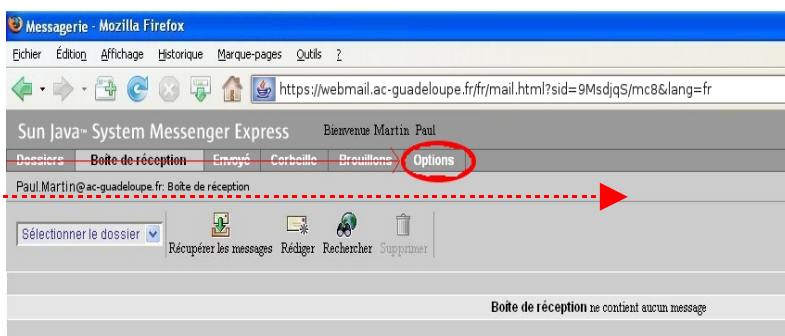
Messagerie - Mozilla Firefox

Fichier Édition Affichage Historique Marque-pages Outils ?

https://webmail.ac-guadeloupe.fr/fr/mail.html?sid=9MsdjqS/mc8&lang=fr

Sun Java™ System Messenger Express Bienvenue Martin Paul

Dossiers Boîte de réception Envoyé Corbeille Brouillons Options

Paul.Martin@ac-guadeloupe.fr: Boîte de réception

Sélectionner le dossier Récupérer les messages Rédiger Rechercher Supprimer

Boîte de réception ne contient aucun message